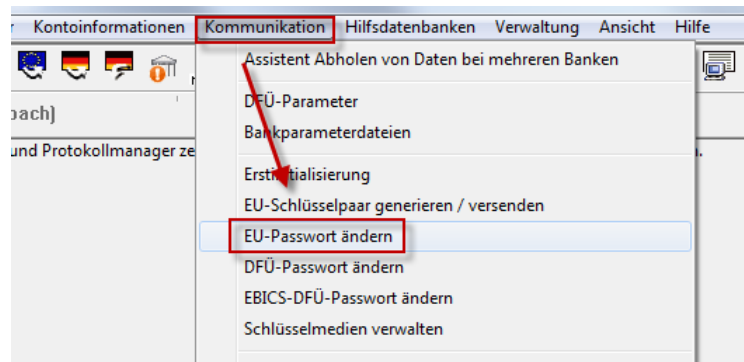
r Kontoinformationen Kommunikation Hilfsdatenbanken Verwaltung Ansicht Hilfe

bach)

und Protokollmanager ze

Assistent Abholen von Daten bei mehreren Banken

DFÜ-Parameter

Bankparameterdateien

Erstinitialisierung

EU-Schlüsselpaar generieren / versenden

EU-Passwort ändern

DFÜ-Passwort ändern

EBICS-DFÜ-Passwort ändern

Schlüsselmedien verwalten

n.